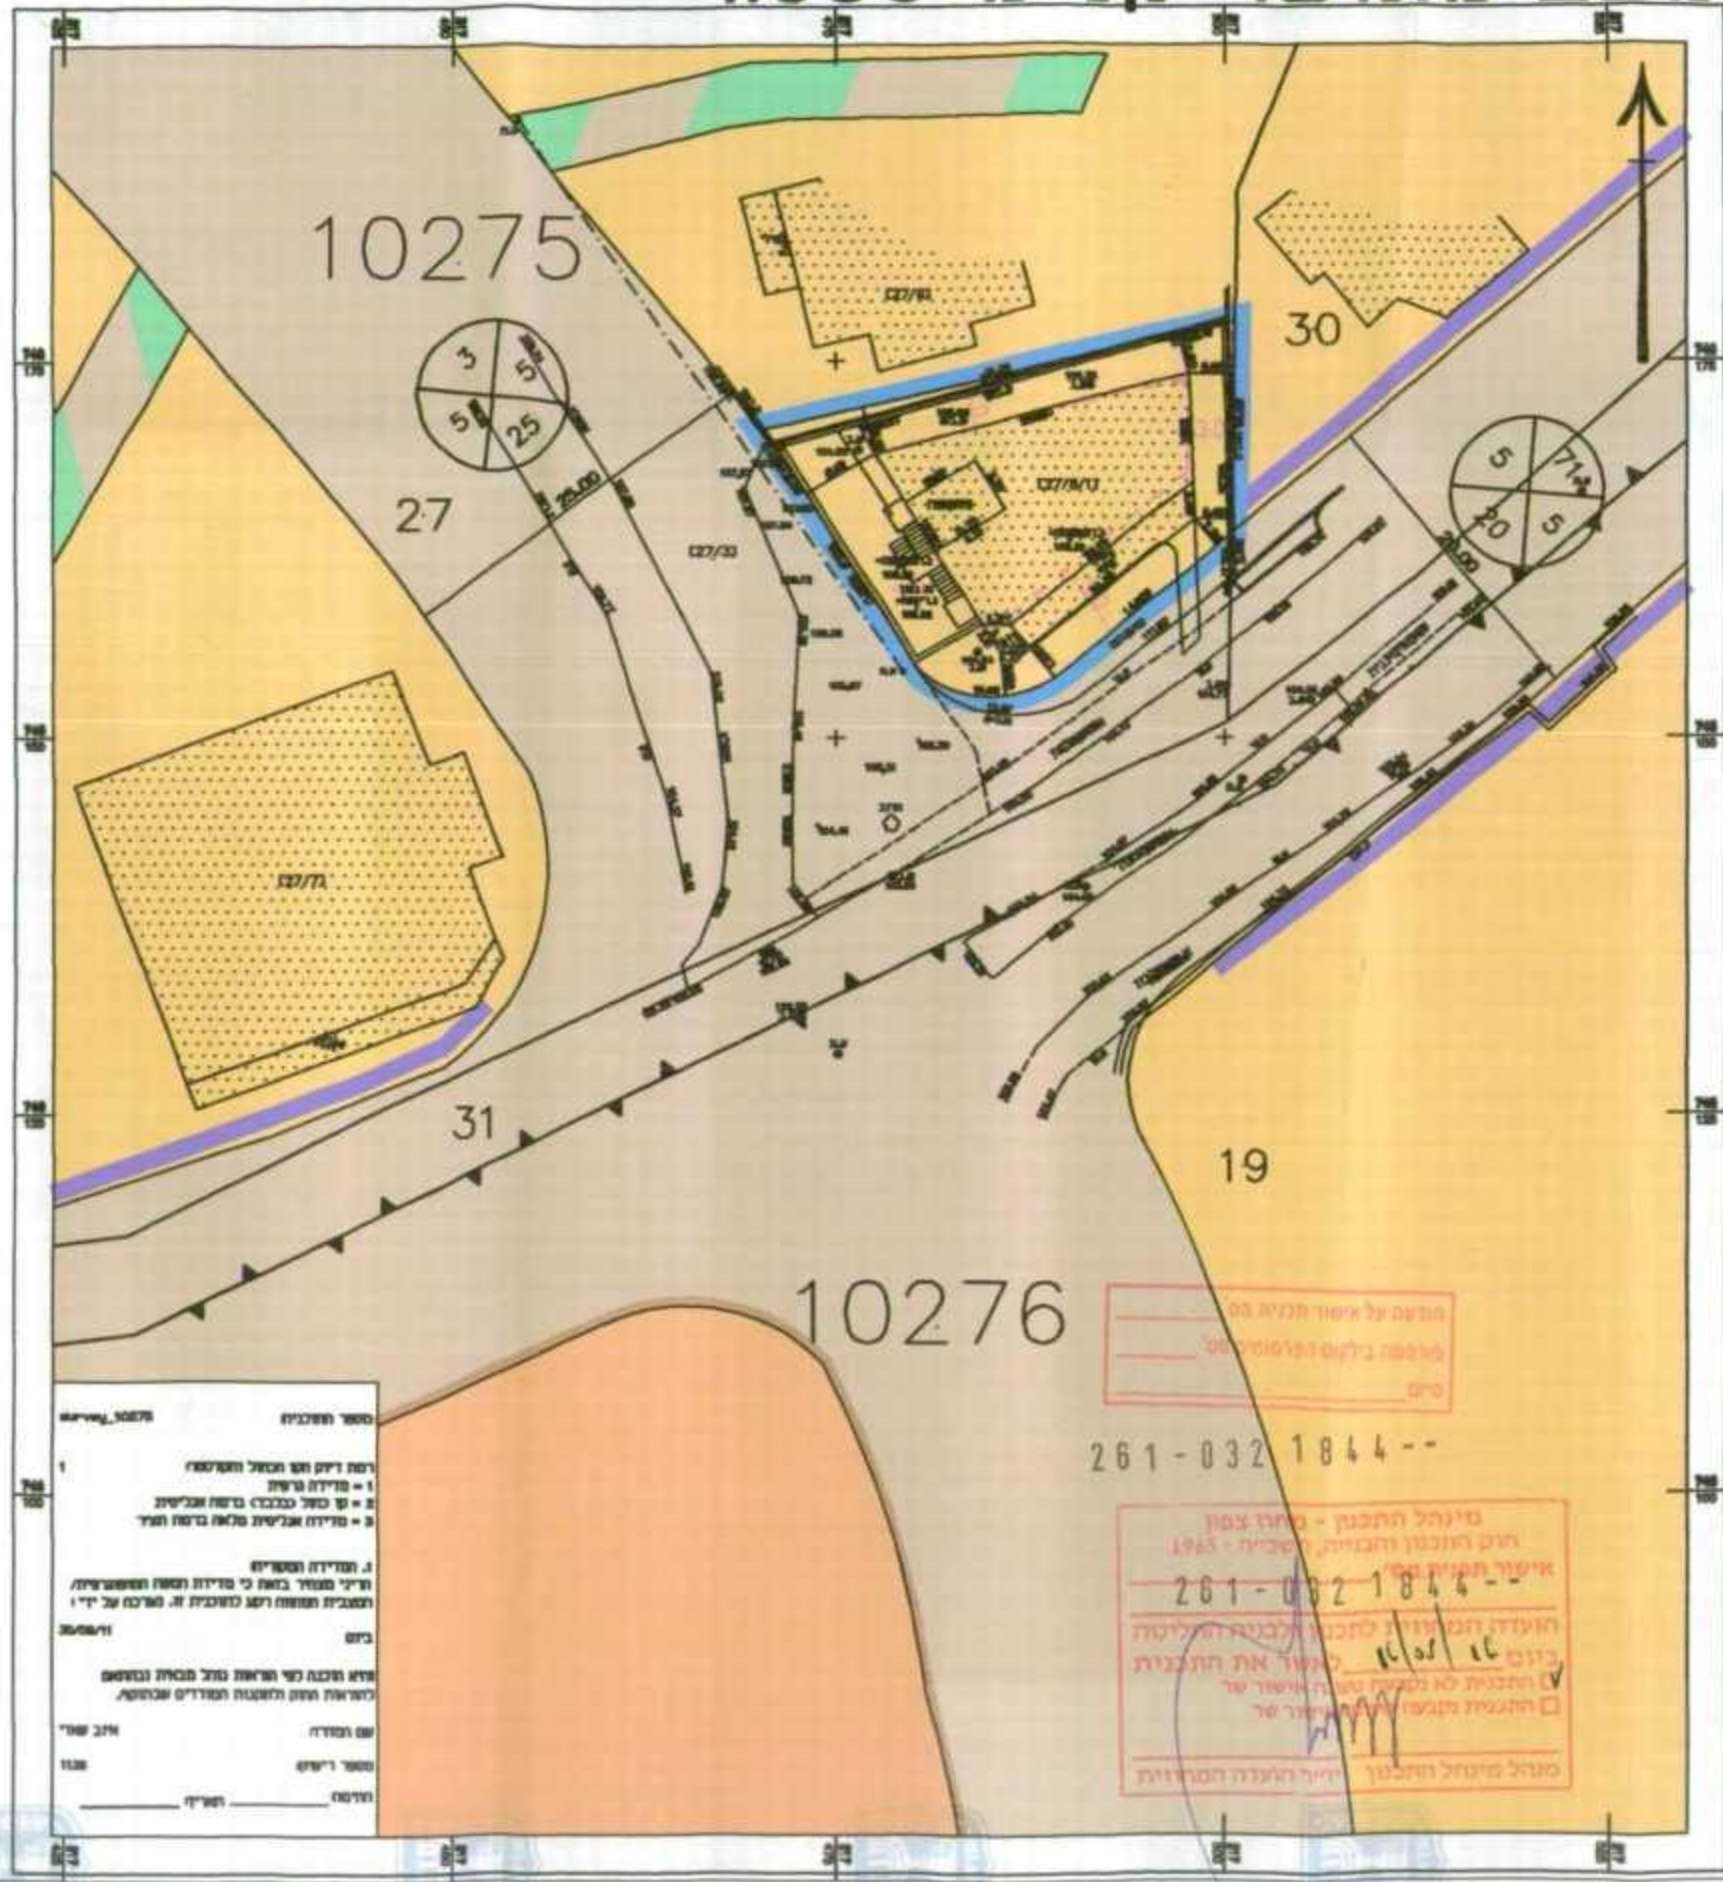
10275

3
5
5
25

27

ג/27/33

30

5
71.4
20
5

31

19

10276

הופעה על אישור תכנית בס
פורסמה בילקוט הפרסומים מס
סיום

261-032 1844--

מינהל התכנון - מחוז צפון
חוק התכנון והבניה, התשכ"ה - 1965
אישור תכנית מס'
261-032 1844--
הועדה המחוזית לתכנון ולבניה החליטה
ביום 16/02/16 לאשר את התכנית
התכנית לא נקבעה טעונה אישור שר
התכנית נקבעה טעונה אישור שר
מנהל מינהל התכנון יו"ר הועדה המחוזית

מספר התכנית survey_10275
רמת דיוק הגש המצב הקדסטרי 1
1 = מדידה גרפית
2 = קו כחול (גבולות) ברמה אנליטית
3 = מדידה אנליטית מלאה ברמת המגרש
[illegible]
ביום 30/08/11
שם המודד
מספר רישיון
חתימה _____ תאריך _____